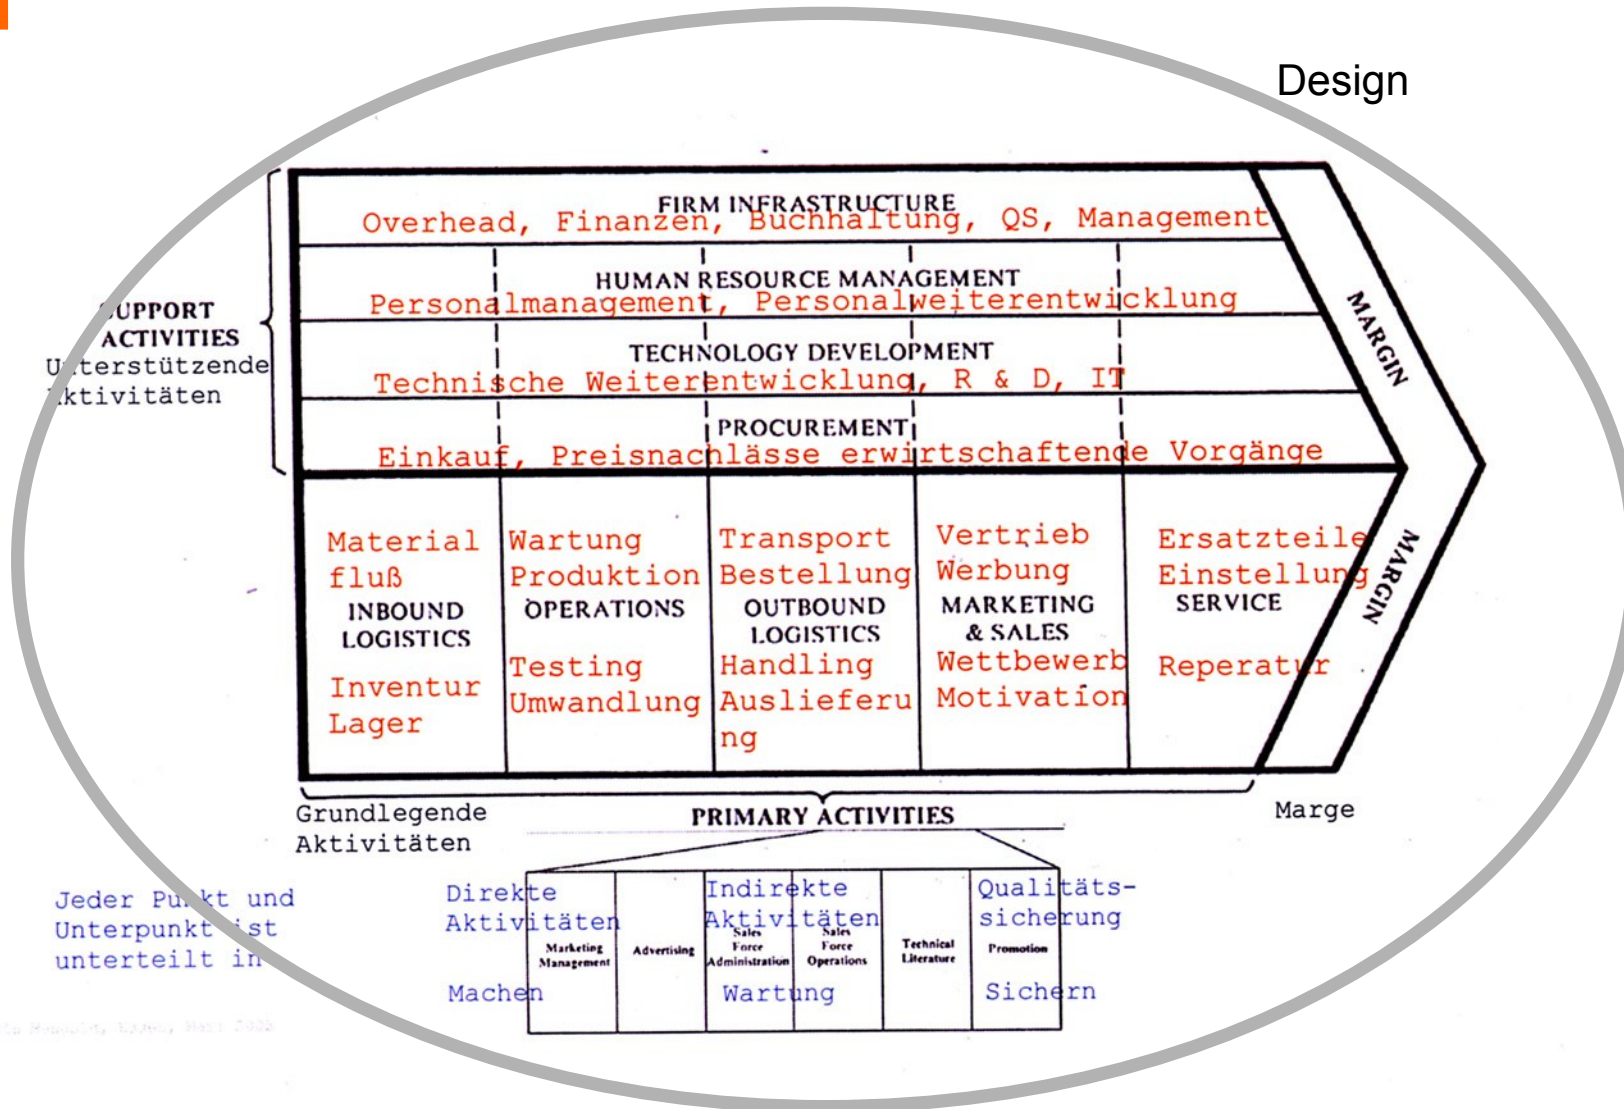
Design

FIRM INFRASTRUCTURE
Overhead, Finanzen, Buchhaltung, QS, Management

HUMAN RESOURCE MANAGEMENT
Personalmanagement, Personalweiterentwicklung

TECHNOLOGY DEVELOPMENT
Technische Weiterentwicklung, R & D, IT

PROCUREMENT
Einkauf, Preisnachlässe erwirtschaftende Vorgänge

MARGIN

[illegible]UPPORT ACTIVITIES
U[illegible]terstützende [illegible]ktivitäten

Material fluß
INBOUND LOGISTICS
Inventur
Lager

Wartung
Produktion
OPERATIONS
Testing
Umwandlung

Transport
Bestellung
OUTBOUND LOGISTICS
Handling
Auslieferung

Vertrieb
Werbung
MARKETING & SALES
Wettbewerb
Motivation

Ersatzteile
Einstellung
SERVICE
Reperatur

MARGIN

Grundlegende Aktivitäten
PRIMARY ACTIVITIES
Marge

Jeder Pu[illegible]kt und Unterpunkt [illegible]st unterteilt in

Direkte Aktivitäten
Marketing Management
Advertising
Indirekte Aktivitäten
Sales Force Administration
Sales Force Operations
Technical Literature
Qualitäts-sicherung
Promotion

Machen
Wartung
Sichern

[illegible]